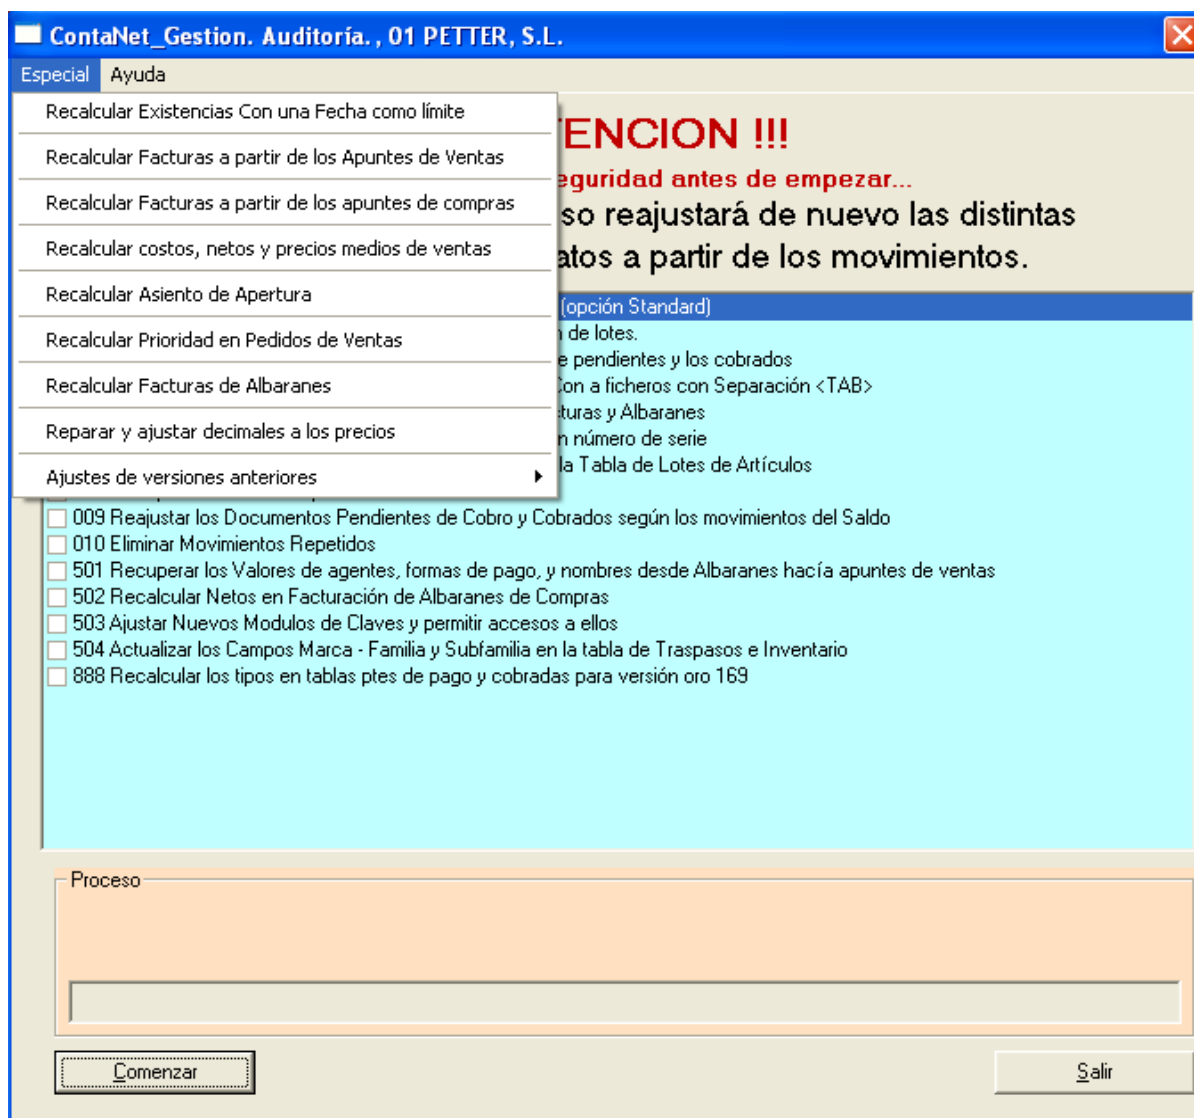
ContaNet_Gestion. Auditoría., 01 PETTER, S.L.

Especial Ayuda

Recalcular Existencias Con una Fecha como límite
Recalcular Facturas a partir de los Apuntes de Ventas
Recalcular Facturas a partir de los apuntes de compras
Recalcular costos, netos y precios medios de ventas
Recalcular Asiento de Apertura
Recalcular Prioridad en Pedidos de Ventas
Recalcular Facturas de Albaranes
Reparar y ajustar decimales a los precios
Ajustes de versiones anteriores

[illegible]ENCION !!!
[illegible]eguridad antes de empezar...
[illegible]so reajustará de nuevo las distintas
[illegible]atos a partir de los movimientos.

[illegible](opción Standard)
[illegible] de lotes.
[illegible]e pendientes y los cobrados
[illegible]on a ficheros con Separación <TAB>
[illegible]turas y Albaranes
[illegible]n número de serie
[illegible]la Tabla de Lotes de Artículos
009 Reajustar los Documentos Pendientes de Cobro y Cobrados según los movimientos del Saldo
010 Eliminar Movimientos Repetidos
501 Recuperar los Valores de agentes, formas de pago, y nombres desde Albaranes hacía apuntes de ventas
502 Recalcular Netos en Facturación de Albaranes de Compras
503 Ajustar Nuevos Modulos de Claves y permitir accesos a ellos
504 Actualizar los Campos Marca - Familia y Subfamilia en la tabla de Traspasos e Inventario
888 Recalcular los tipos en tablas ptes de pago y cobradas para versión oro 169

Proceso

Comenzar
Salir